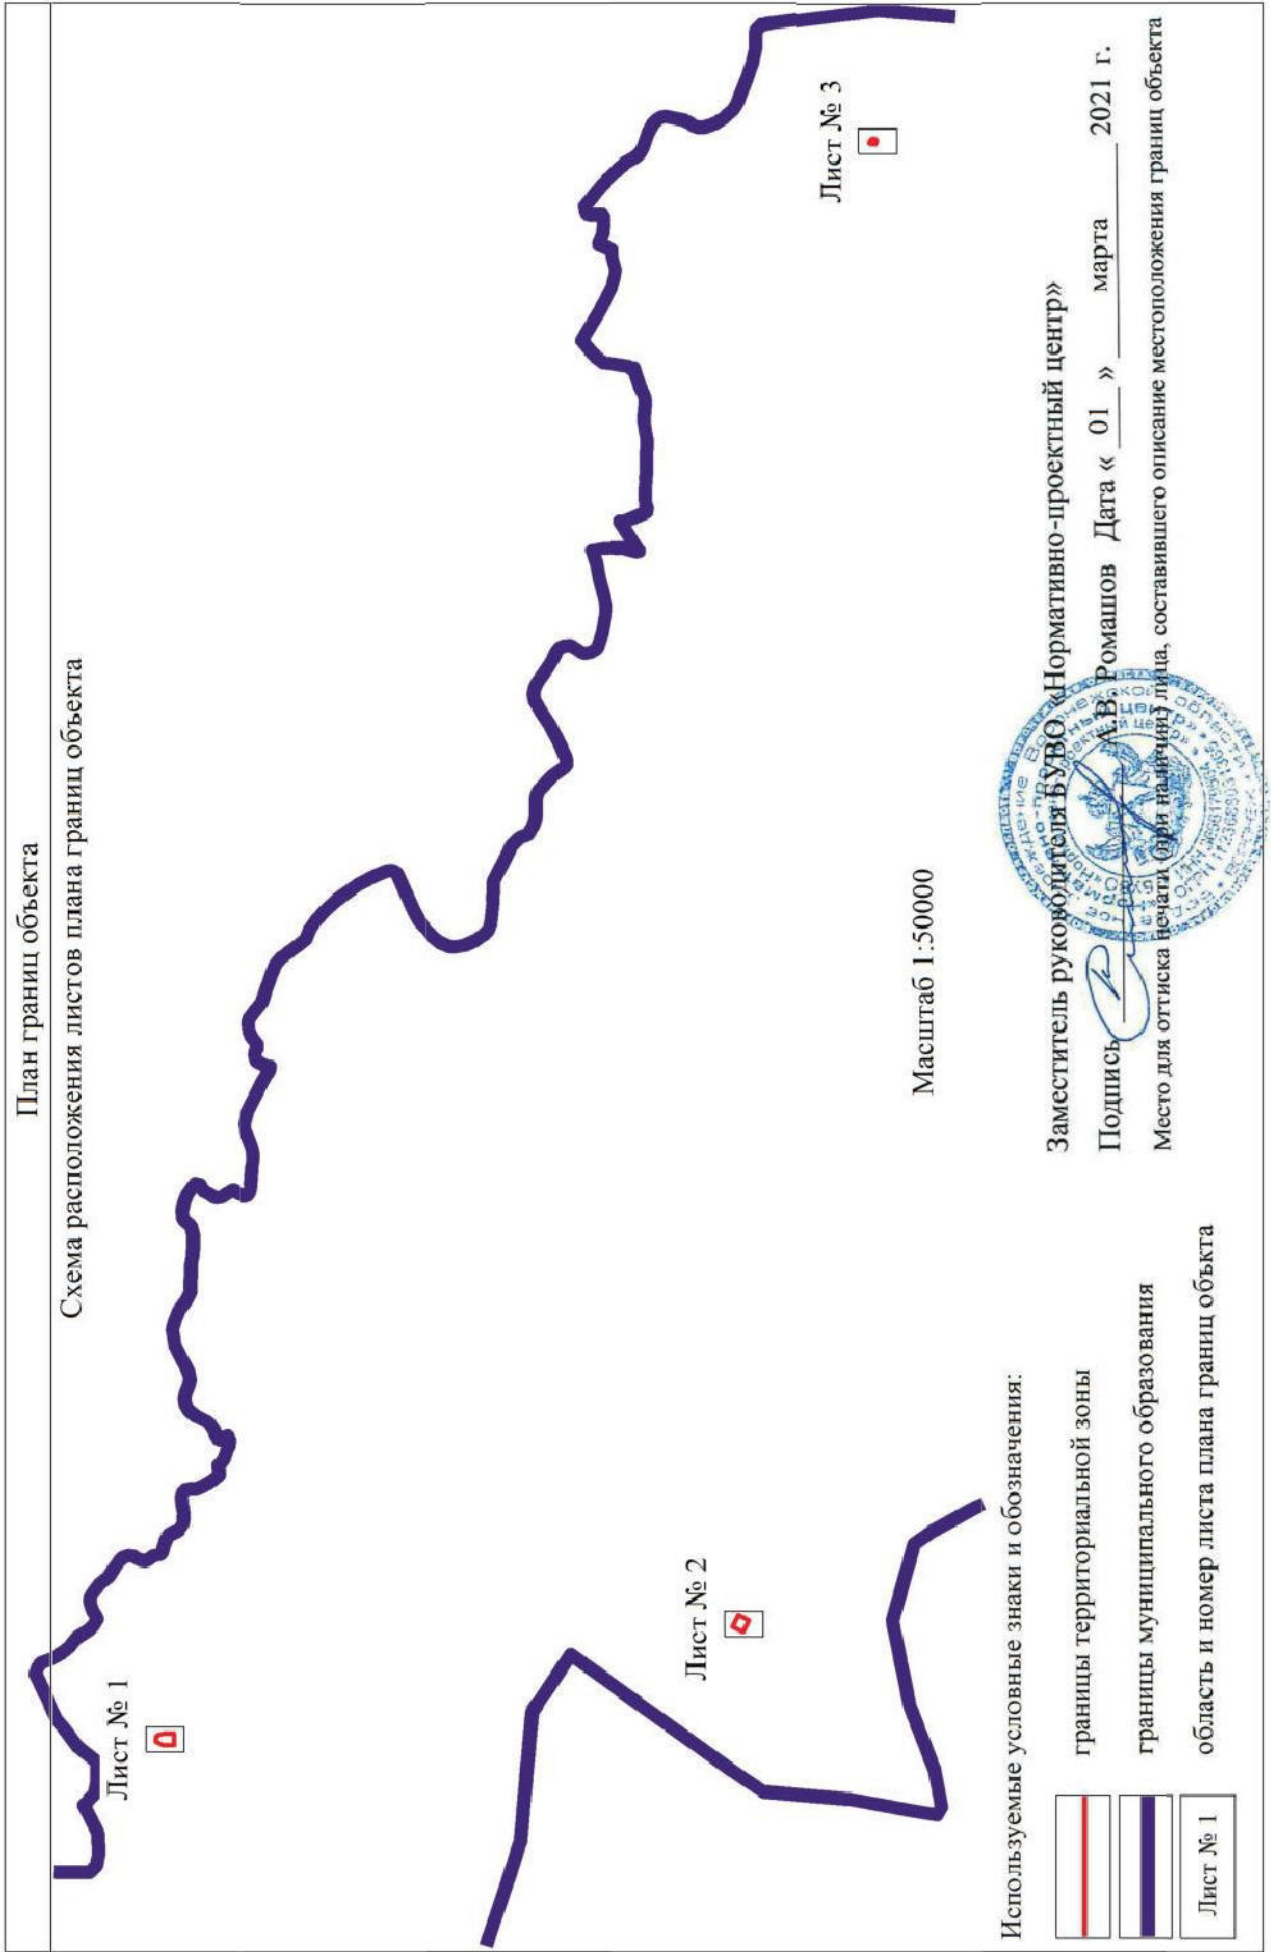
План границ объекта

Схема расположения листов плана границ объекта

Лист № 1

Лист № 2

Лист № 3

Масштаб 1:50000

Используемые условные знаки и обозначения:

границы территориальной зоны

границы муниципального образования

Лист № 1 область и номер листа плана границ объекта

Заместитель руководителя БУВО «Нормативно-проектный центр»

Подпись ________ А.В. Ромашов Дата « 01 » марта 2021 г.

Место для оттиска печати (при наличии) лица, составившего описание местоположения границ объекта